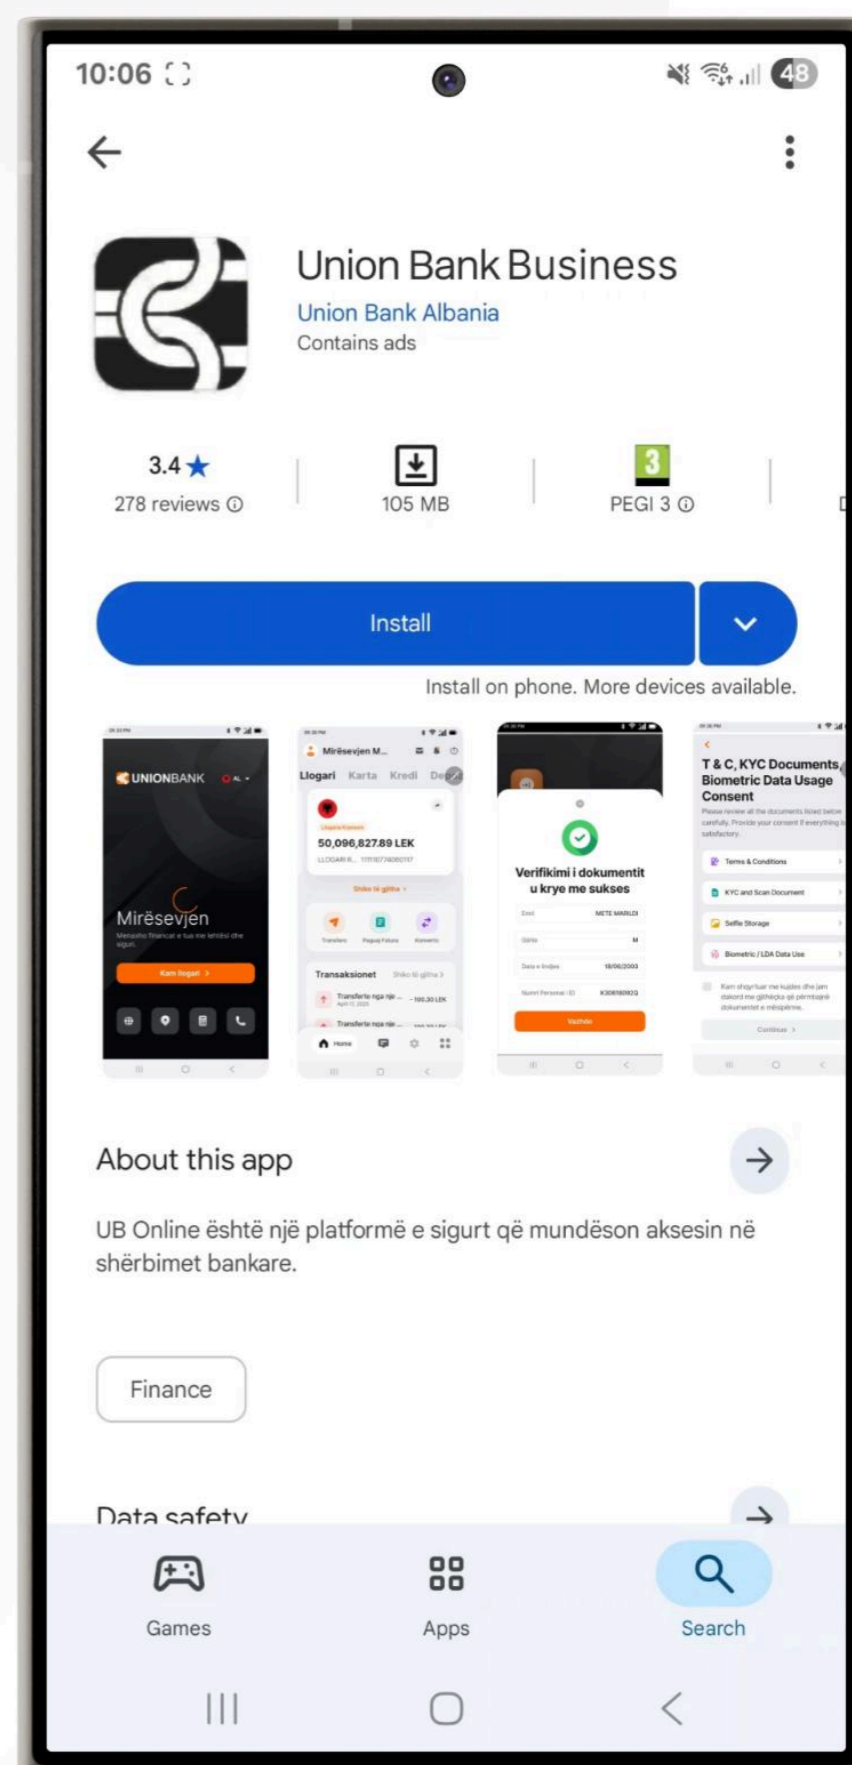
10:06

48

Union Bank Business
Union Bank Albania
Contains ads

3.4 ★
278 reviews ⓘ

105 MB

3
PEGI 3 ⓘ

Install

Install on phone. More devices available.

UNIONBANK
Mirësevjen
Kam llogari >

Mirësevjen M...
Llogari Karta Kredi De
50,096,827.89 LEK
Shiko të gjitha >
Transaksionet Shiko të gjitha >
Transferte nga një ... -100.30 LEK
Transferte nga një ...
Home

Verifikimi i dokumentit u krye me sukses
METE MARLDI
M
18/06/2003
K30618092Q
Vazhdo

T & C, KYC Documents, Biometric Data Usage Consent
Terms & Conditions
KYC and Scan Document
Selfie Storage
Biometric / LDA Data Use
Continue >

About this app

UB Online është një platformë e sigurt që mundëson aksesin në shërbimet bankare.

Finance

Data safety

Games
Apps
Search